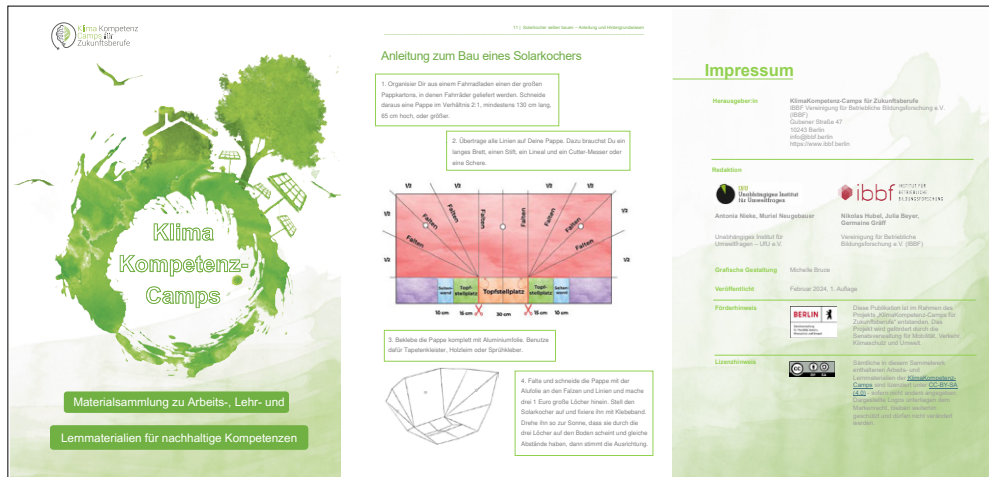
Klima Kompetenz Camps für Zukunftsberufe

Klima Kompetenz-Camps

Materialsammlung zu Arbeits-, Lehr- und Lernmaterialien für nachhaltige Kompetenzen

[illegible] Solarkocher selber bauen – Anleitung und Hintergrundwissen

Anleitung zum Bau eines Solarkochers

1. Organisier Dir aus einem Fahrradladen einen der großen Pappkartons, in denen Fahrräder geliefert werden. Schneide daraus eine Pappe im Verhältnis 2:1, mindestens 130 cm lang, 65 cm hoch, oder größer.

2. Übertrage alle Linien auf Deine Pappe. Dazu brauchst Du ein langes Brett, einen Stift, ein Lineal und ein Cutter-Messer oder eine Schere.

1/2 1/2 1/2 1/2 1/2 1/2 1/2

Falten Falten Falten Falten Falten Falten Falten Falten

Seitenwand Topfstellplatz Topfstellplatz Topfstellplatz Seitenwand

10 cm 15 cm 30 cm 15 cm 10 cm

3. Beklebe die Pappe komplett mit Aluminiumfolie. Benutze dafür Tapetenkleister, Holzleim oder Sprühkleber.

4. Falte und schneide die Pappe mit der Alufolie an den Falzen und Linien und mache drei 1 Euro große Löcher hinein. Stell den Solarkocher auf und fixiere ihn mit Klebeband. Drehe ihn so zur Sonne, dass sie durch die drei Löcher auf den Boden scheint und gleiche Abstände haben, dann stimmt die Ausrichtung.

Impressum

Herausgeber:in
KlimaKompetenz-Camps für Zukunftsberufe
IBBF Vereinigung für Betriebliche Bildungsforschung e.V. (IBBF)
Gubener Straße 47
10243 Berlin
info@ibbf.berlin
https://www.ibbf.berlin

Redaktion
UfU Unabhängiges Institut für Umweltfragen
ibbf INSTITUT FÜR BETRIEBLICHE BILDUNGSFORSCHUNG
Antonia Nieke, Muriel Neugebauer
Unabhängiges Institut für Umweltfragen – UfU e.V.
Nikolas Hubel, Julia Beyer, Germaine Gräff
Vereinigung für Betriebliche Bildungsforschung e.V. (IBBF)

Grafische Gestaltung
Michelle Bruce

Veröffentlicht
Februar 2024, 1. Auflage

Förderhinweis
BERLIN
Diese Publikation ist im Rahmen des Projekts „Klimakompetenz-Camps für Zukunftsberufe" entstanden. Das Projekt wird gefördert durch die Senatsverwaltung für Mobilität, Verkehr, Klimaschutz und Umwelt.

Lizenzhinweis
Sämtliche in diesem Sammelwerk enthaltenen Arbeits- und Lernmaterialien der Klimakompetenz-Camps sind lizenziert unter CC-BY-SA (4.0) - sofern nicht anders angegeben. Dargestellte Logos unterliegen dem Markenrecht, bleiben weiterhin geschützt und dürfen nicht verändert werden.